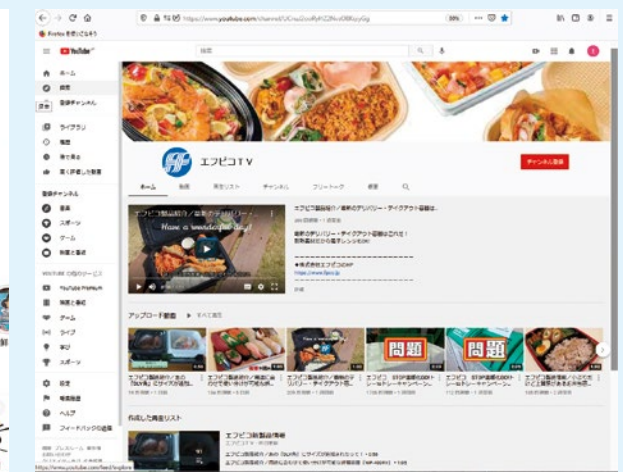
Firefox を使ってみよう

https://www.youtube.com/channel/UCna2ooRyH22Nvo0RBacyGg

30%

YouTube

検索

ホーム

探索

登録チャンネル

ライブラリ

履歴

後で見る

高く評価した動画

登録チャンネル

音楽

スポーツ

ゲーム

映画と番組

YOUTUBE の他のサービス

YouTube Premium

映画と番組

ゲーム

ライブ

学習

スポーツ

設定

報告履歴

ヘルプ

フィードバックの送信

エフピコTV

チャンネル登録

ホーム

動画

再生リスト

チャンネル

フリートーク

概要

エフピコ製品紹介／惣菜のデリバリー・テイクアウト容器…

Have a wonderful day!

エフピコ製品紹介／惣菜のデリバリー・テイクアウト容器は…

惣菜のデリバリー・テイクアウト容器はこれを！

●株式会社エフピコHP

https://www.fpco.jp

詳細

アップロード動画

すべて再生

問題

問題

作成した再生リスト

エフピコ新製品情報

エフピコTV

https://www.youtube.com/feed/explore